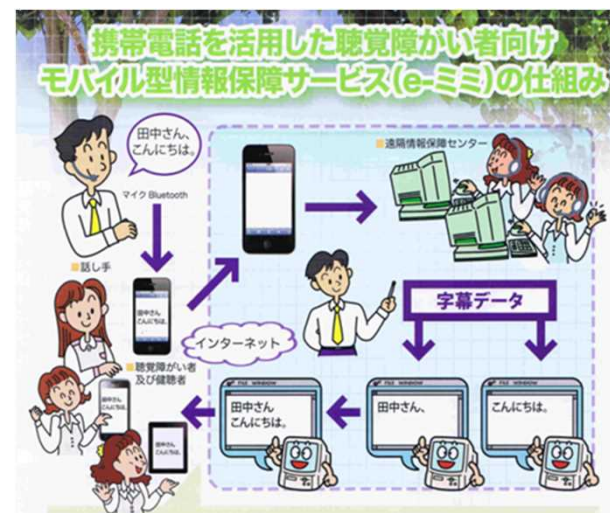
携帯電話を活用した聴覚障がい者向け
モバイル型情報保障サービス(e-ミミ)の仕組み

田中さん、
こんにちは。

マイク Bluetooth

■話し手

田中さん、
こんにちは。

■聴覚障がい者
及び健聴者

インターネット

■遠隔情報保障センター

字幕データ

田中さん、
こんにちは。

田中さん、

こんにちは。

田中さん、
こんにちは。